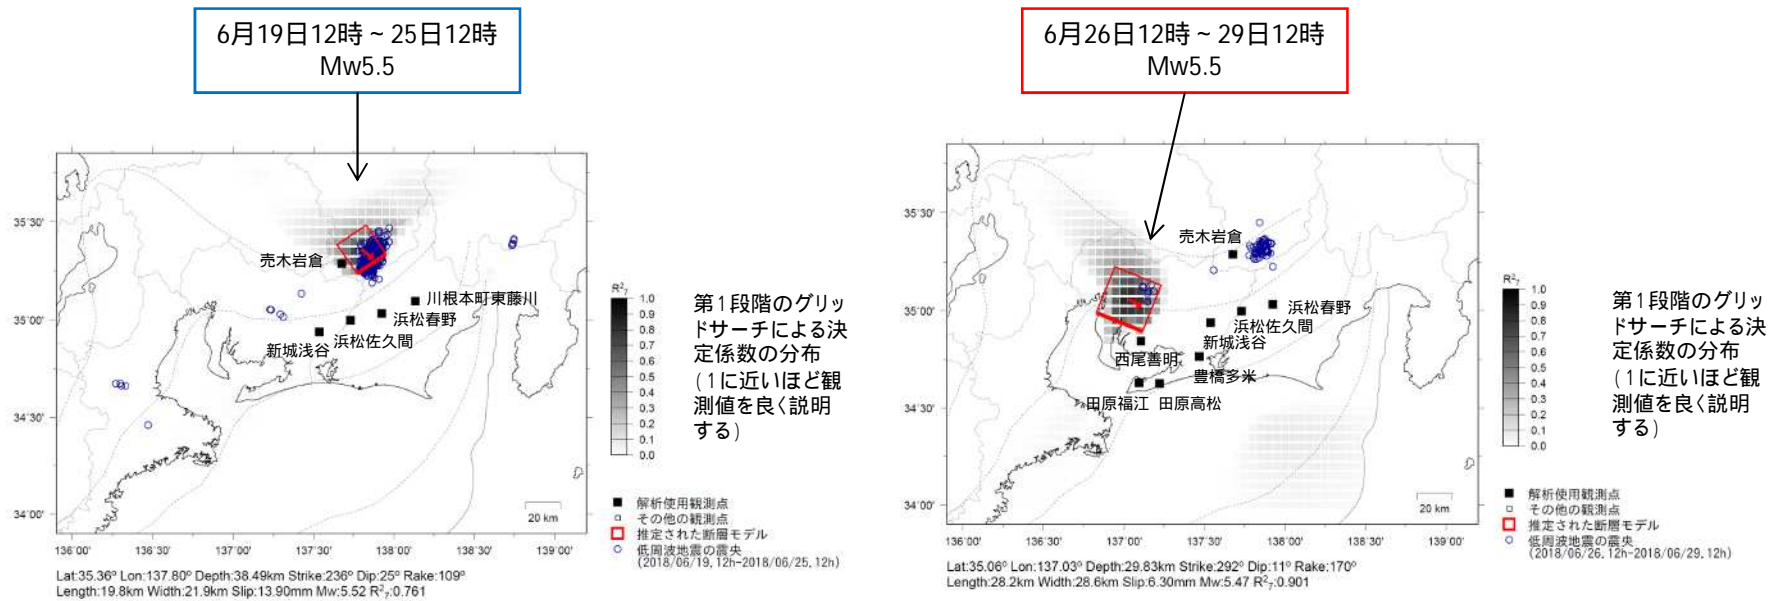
6月19日12時 ~ 25日12時
Mw5.5

35°30'
35°00'
34°30'
34°00'
136°00' 136°30' 137°00' 137°30' 138°00' 138°30' 139°00'

売木岩倉
川根本町東藤川
浜松春野
新城浅谷
浜松佐久間
20 km

$R^2_7$
1.0 0.9 0.8 0.7 0.6 0.5 0.4 0.3 0.2 0.1 0.0

第1段階のグリッドサーチによる決定係数の分布（1に近いほど観測値を良く説明する）

■ 解析使用観測点
□ その他の観測点
□ 推定された断層モデル
○ 低周波地震の震央 (2018/06/19, 12h-2018/06/25, 12h)

Lat:35.36° Lon:137.80° Depth:38.49km Strike:236° Dip:25° Rake:109°
Length:19.8km Width:21.9km Slip:13.90mm Mw:5.52 $R^2_7$:0.761

6月26日12時 ~ 29日12時
Mw5.5

35°30'
35°00'
34°30'
34°00'
136°00' 136°30' 137°00' 137°30' 138°00' 138°30' 139°00'

売木岩倉
浜松春野
浜松佐久間
新城浅谷
西尾善明
豊橋多米
田原福江
田原高松
20 km

$R^2_7$
1.0 0.9 0.8 0.7 0.6 0.5 0.4 0.3 0.2 0.1 0.0

第1段階のグリッドサーチによる決定係数の分布（1に近いほど観測値を良く説明する）

■ 解析使用観測点
□ その他の観測点
□ 推定された断層モデル
○ 低周波地震の震央 (2018/06/26, 12h-2018/06/29, 12h)

Lat:35.06° Lon:137.03° Depth:29.83km Strike:292° Dip:11° Rake:170°
Length:28.2km Width:28.6km Slip:6.30mm Mw:5.47 $R^2_7$:0.901